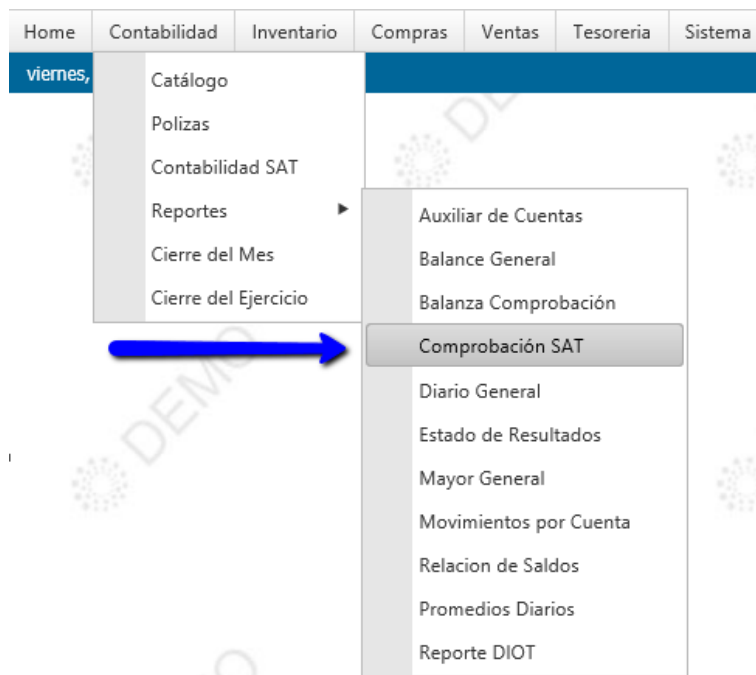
Home | Contabilidad | Inventario | Compras | Ventas | Tesoreria | Sistema

viernes,

Catálogo
Polizas
Contabilidad SAT
Reportes
Cierre del Mes
Cierre del Ejercicio

Auxiliar de Cuentas
Balance General
Balanza Comprobación
Comprobación SAT
Diario General
Estado de Resultados
Mayor General
Movimientos por Cuenta
Relacion de Saldos
Promedios Diarios
Reporte DIOT

DEMO
DEMO